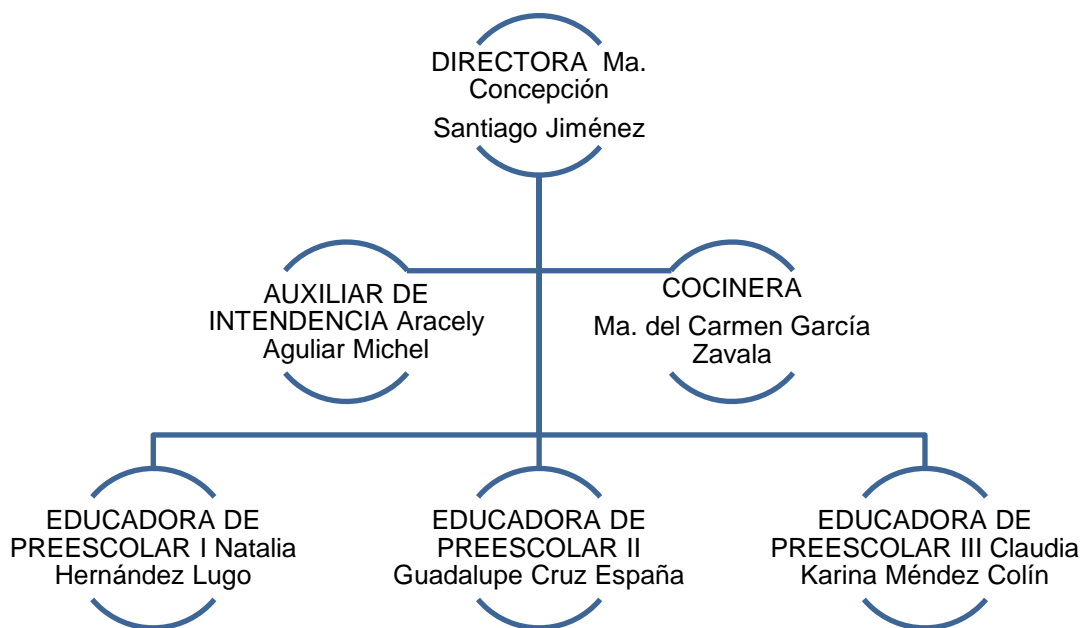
DIRECTORA Ma. Concepción
Santiago Jiménez

AUXILIAR DE INTENDENCIA Aracely Aguliar Michel

COCINERA
Ma. del Carmen García Zavala

EDUCADORA DE PREESCOLAR I Natalia Hernández Lugo

EDUCADORA DE PREESCOLAR II Guadalupe Cruz España

EDUCADORA DE PREESCOLAR III Claudia Karina Méndez Colín